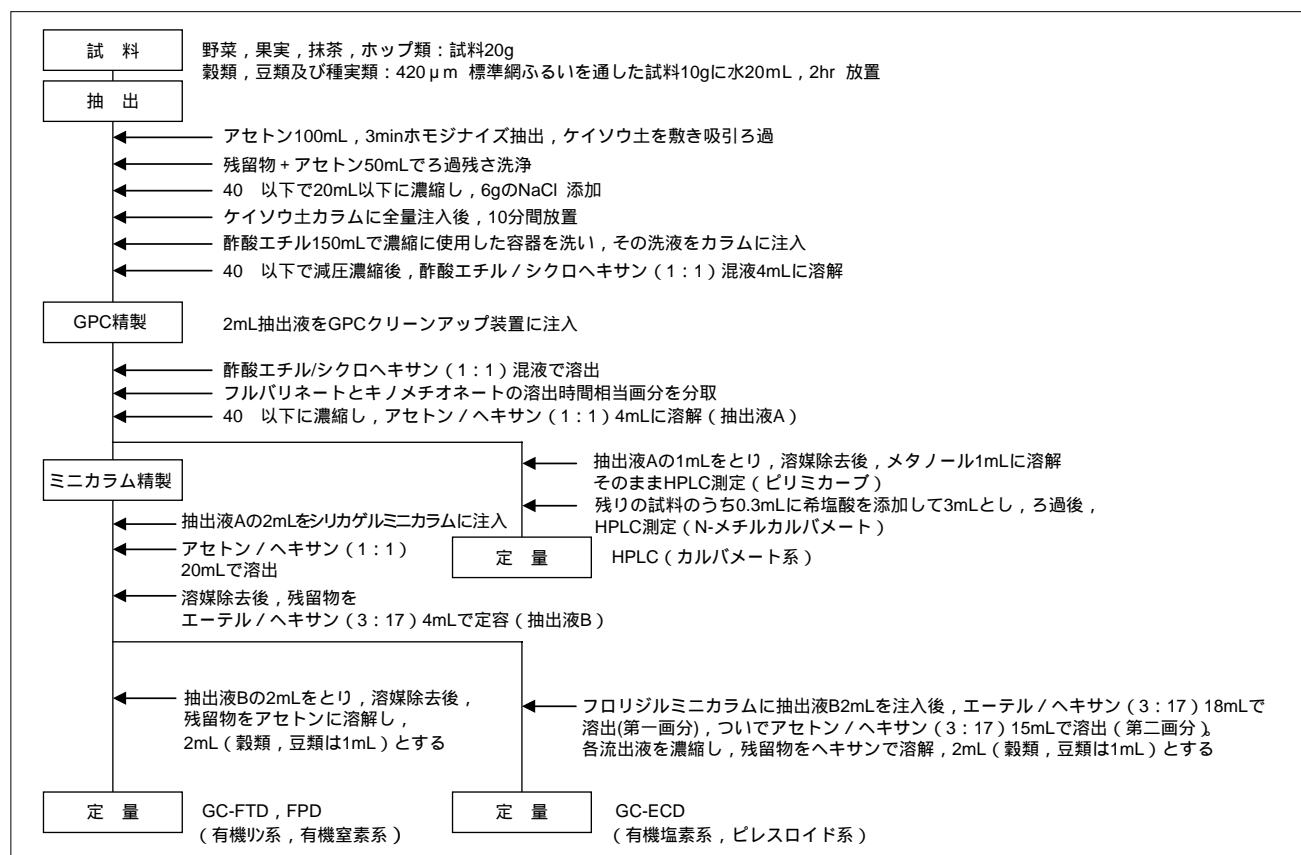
試　料

野菜，果実，抹茶，ホップ類：試料20g
穀類，豆類及び種実類：420μm 標準網ふるいを通した試料10gに水20mL，2hr 放置

抽　出

アセトン100mL，3minホモジナイズ抽出，ケイソウ土を敷き吸引ろ過
残留物＋アセトン50mLでろ過残さ洗浄
40 以下で20mL以下に濃縮し，6gのNaCl 添加
ケイソウ土カラムに全量注入後，10分間放置
酢酸エチル150mLで濃縮に使用した容器を洗い，その洗液をカラムに注入
40 以下で減圧濃縮後，酢酸エチル／シクロヘキサン（1：1）混液4mLに溶解

GPC精製

2mL抽出液をGPCクリーンアップ装置に注入

酢酸エチル/シクロヘキサン（1：1）混液で溶出
フルバリネートとキノメチオネートの溶出時間相当画分を分取
40 以下に濃縮し，アセトン／ヘキサン（1：1）4mLに溶解（抽出液A）

ミニカラム精製

抽出液Aの1mLをとり，溶媒除去後，メタノール1mLに溶解
そのままHPLC測定（ピリミカーブ）
残りの試料のうち0.3mLに希塩酸を添加して3mLとし，ろ過後，
HPLC測定（N-メチルカルバメート）

抽出液Aの2mLをシリカゲルミニカラムに注入
アセトン／ヘキサン（1：1）
20mLで溶出

定　量

HPLC（カルバメート系）

溶媒除去後，残留物を
エーテル／ヘキサン（3：17）4mLで定容（抽出液B）

抽出液Bの2mLをとり，溶媒除去後，
残留物をアセトンに溶解し，
2mL（穀類，豆類は1mL）とする

フロリジルミニカラムに抽出液B2mLを注入後，エーテル／ヘキサン（3：17）18mLで溶出(第一画分)，ついでアセトン／ヘキサン（3：17）15mLで溶出（第二画分）。
各流出液を濃縮し，残留物をヘキサンで溶解，2mL（穀類，豆類は1mL）とする

定　量

GC-FTD，FPD
（有機リン系，有機窒素系）

定　量

GC-ECD
（有機塩素系，ピレスロイド系）